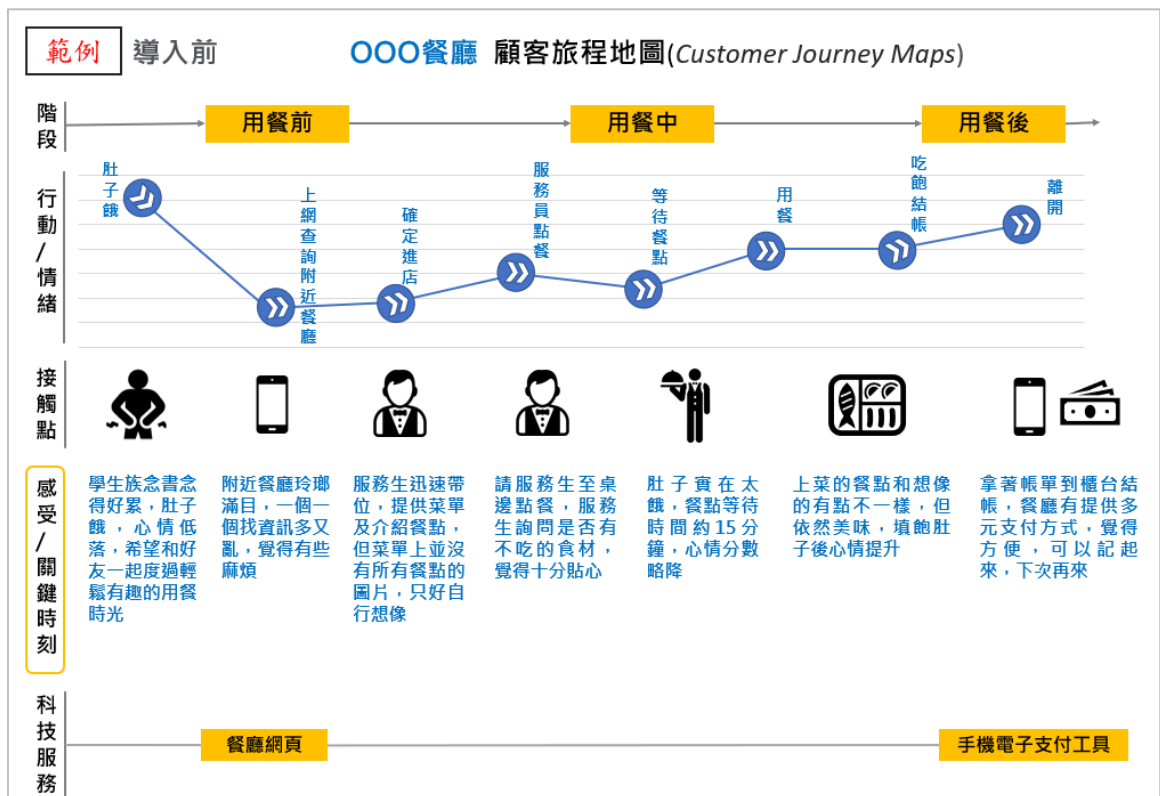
範例 導入前 OOO餐廳 顧客旅程地圖(Customer Journey Maps)

階段

用餐前 用餐中 用餐後

行動/情緒

肚子餓

上網查詢附近餐廳

確定進店

服務員點餐

等待餐點

用餐

吃飽結帳

離開

接觸點

感受/關鍵時刻

學生族念書念得好累，肚子餓，心情低落，希望和好友一起度過輕鬆有趣的用餐時光

附近餐廳玲瑯滿目，一個一個找資訊多又亂，覺得有些麻煩

服務生迅速帶位，提供菜單及介紹餐點，但菜單上並沒有所有餐點的圖片，只好自行想像

請服務生至桌邊點餐，服務生詢問是否有不吃的食材，覺得十分貼心

肚子實在太餓，餐點等待時間約15分鐘，心情分數略降

上菜的餐點和想像的有點不一樣，但依然美味，填飽肚子後心情提升

拿著帳單到櫃台結帳，餐廳有提供多元支付方式，覺得方便，可以記起來，下次再來

科技服務

餐廳網頁

手機電子支付工具